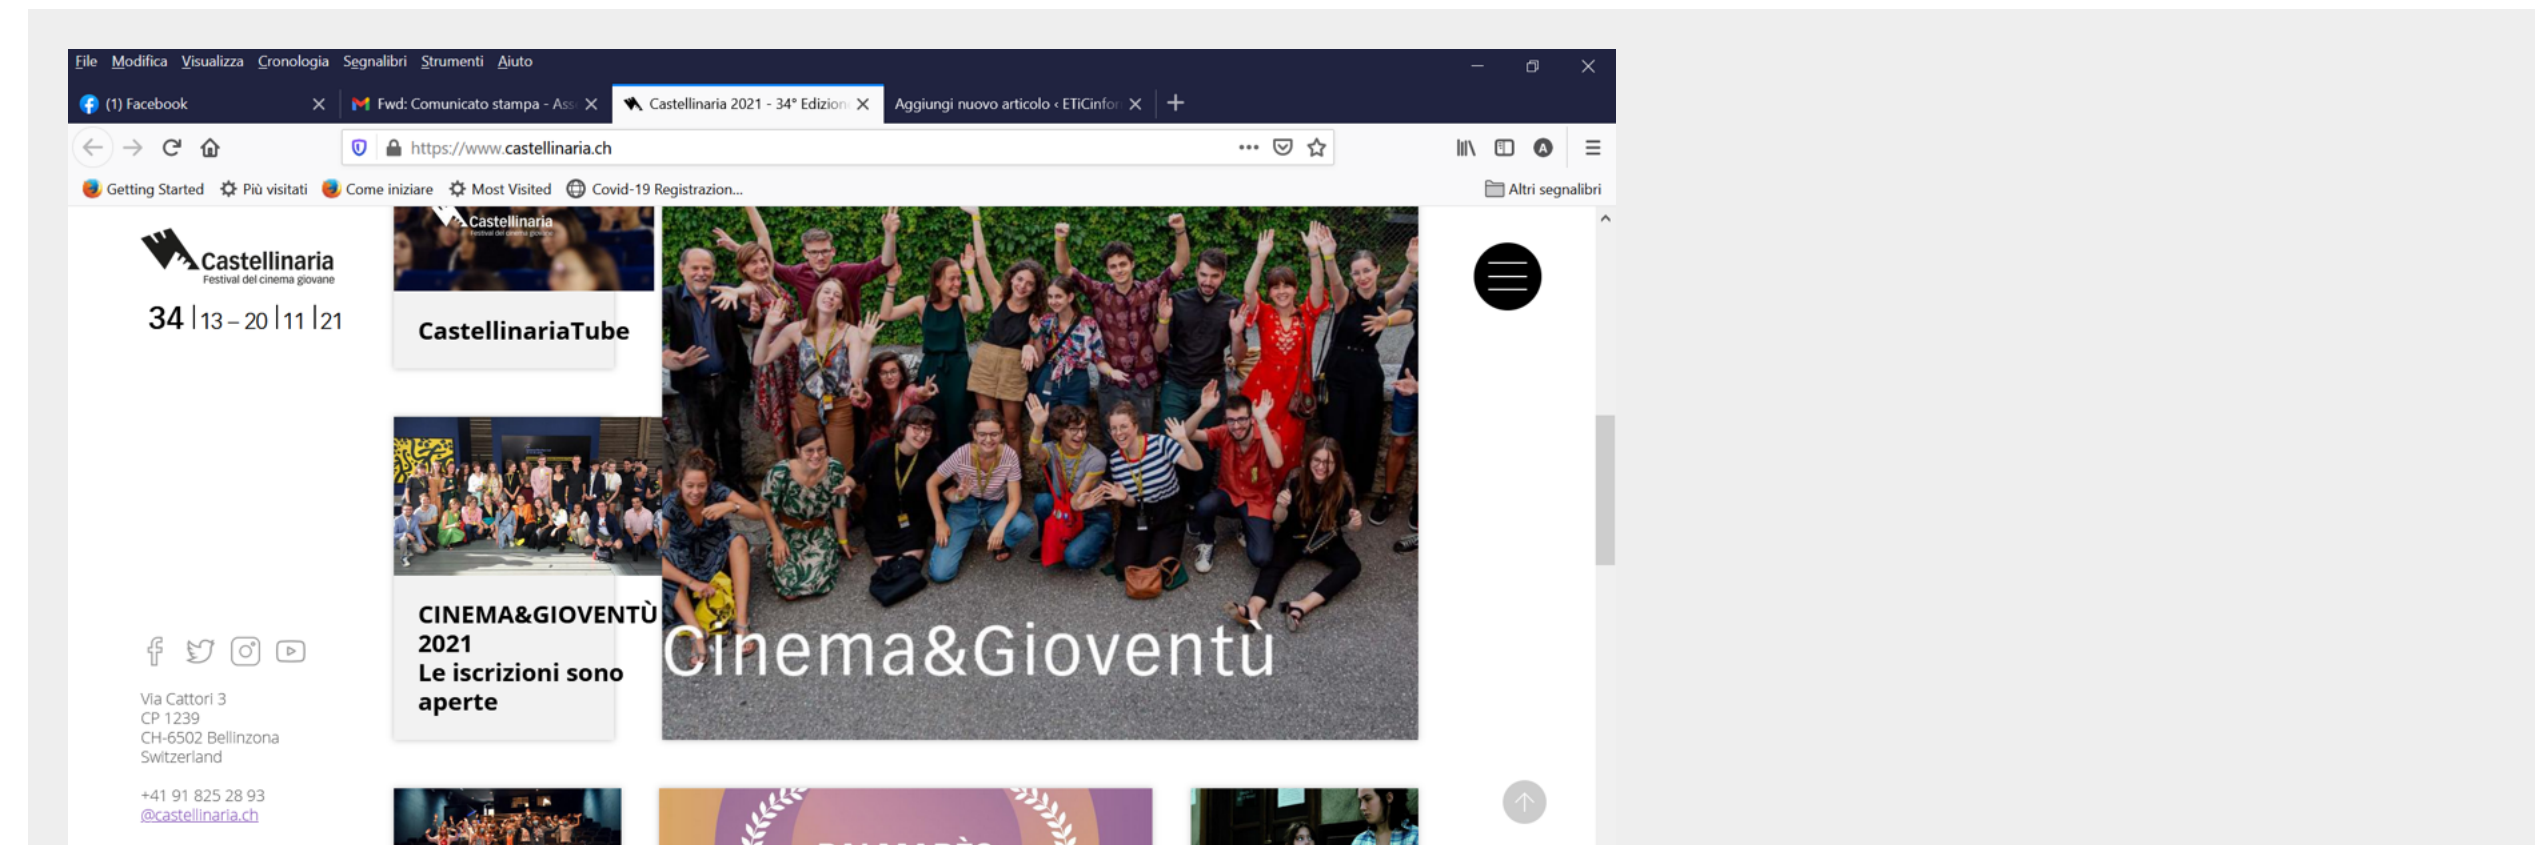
File Modifica Visualizza Cronologia Segnalibri Strumenti Aiuto

(1) Facebook
Fwd: Comunicato stampa - Ass
Castellinaria 2021 - 34° Edizion
Aggiungi nuovo articolo ‹ ETiCinfor

https://www.castellinaria.ch

Getting Started Più visitati Come iniziare Most Visited Covid-19 Registrazion... Altri segnalibri

Castellinaria
Festival del cinema giovane

34 | 13 – 20 | 11 | 21

Castellinaria

CastellinariaTube

CINEMA&GIOVENTÙ 2021
Le iscrizioni sono aperte

Cinema&Gioventù

Via Cattori 3
CP 1239
CH-6502 Bellinzona
Switzerland

+41 91 825 28 93
@castellinaria.ch